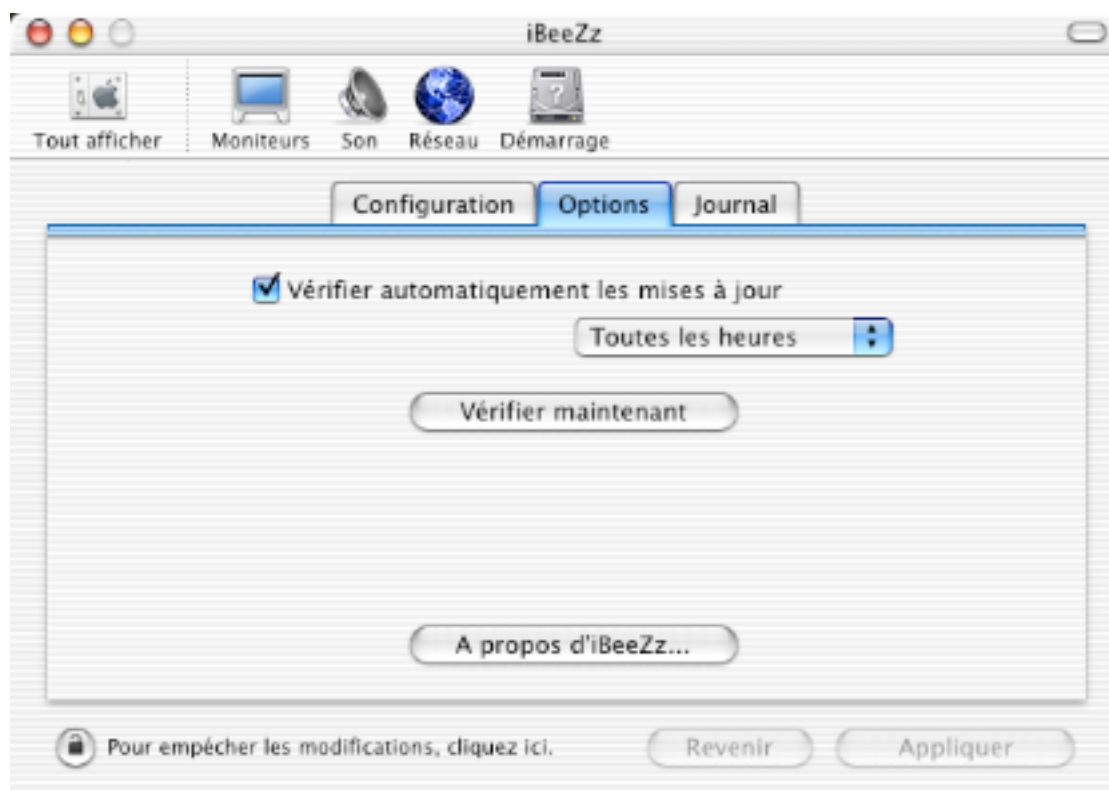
iBeeZz

Tout afficher
Moniteurs
Son
Réseau
Démarrage

Configuration
Options
Journal

Vérifier automatiquement les mises à jour

Toutes les heures

Vérifier maintenant

A propos d'iBeeZz...

Pour empêcher les modifications, cliquez ici.
Revenir
Appliquer